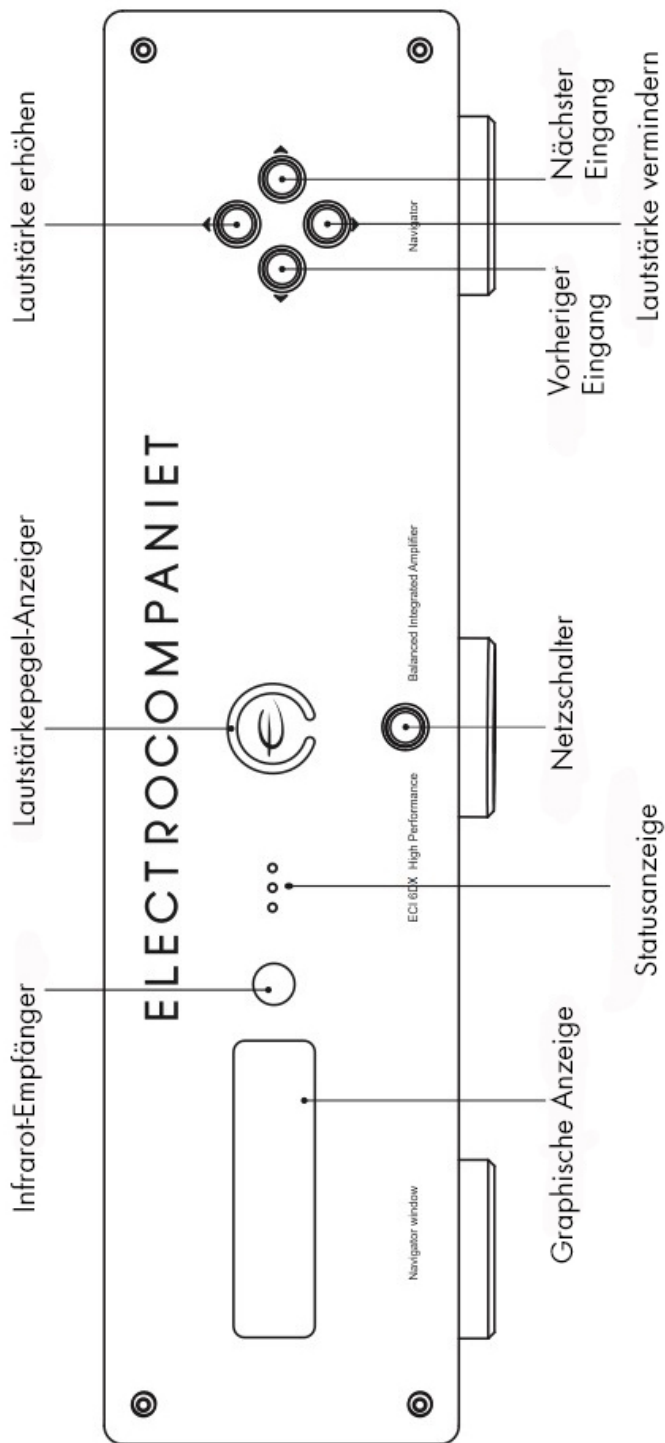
Infrarot-Empfänger

ELECTROCOMPANIET

Lautstärkepegel-Anzeiger

Lautstärke erhöhen

Navigator window

ECI 6DX High Performance

Balanced Integrated Amplifier

Navigator

Graphische Anzeige

Statusanzeige

Netzschalter

Vorheriger Eingang

Lautstärke vermindern

Nächster Eingang